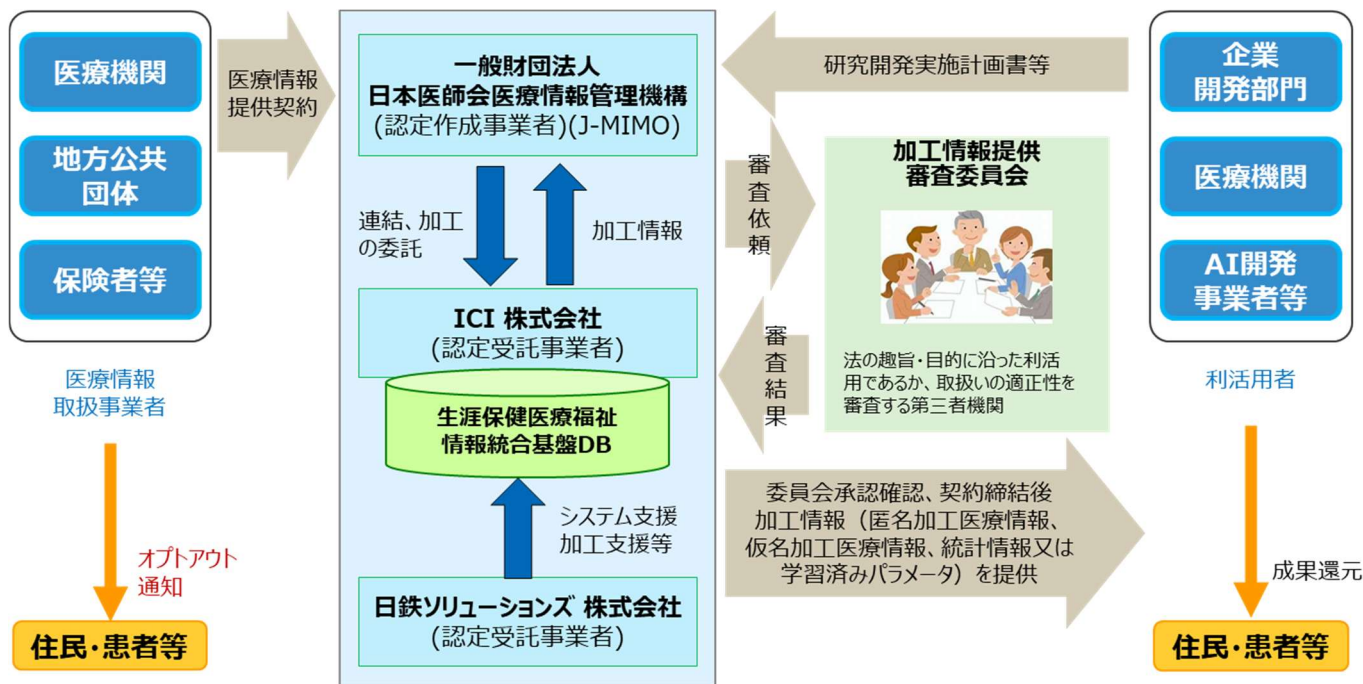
医療機関

地方公共団体

保険者等

医療情報取扱事業者

オプトアウト通知

住民・患者等

医療情報提供契約

一般財団法人
日本医師会医療情報管理機構
(認定作成事業者)(J-MIMO)

連結、加工の委託

加工情報

ICI 株式会社
(認定受託事業者)

生涯保健医療福祉情報統合基盤DB

システム支援加工支援等

日鉄ソリューションズ 株式会社
(認定受託事業者)

研究開発実施計画書等

審査依頼

加工情報提供
審査委員会

法の趣旨・目的に沿った利活用であるか、取扱いの適正性を審査する第三者機関

審査結果

委員会承認確認、契約締結後
加工情報（匿名加工医療情報、仮名加工医療情報、統計情報又は学習済みパラメータ）を提供

企業開発部門

医療機関

AI開発事業者等

利活用者

成果還元

住民・患者等